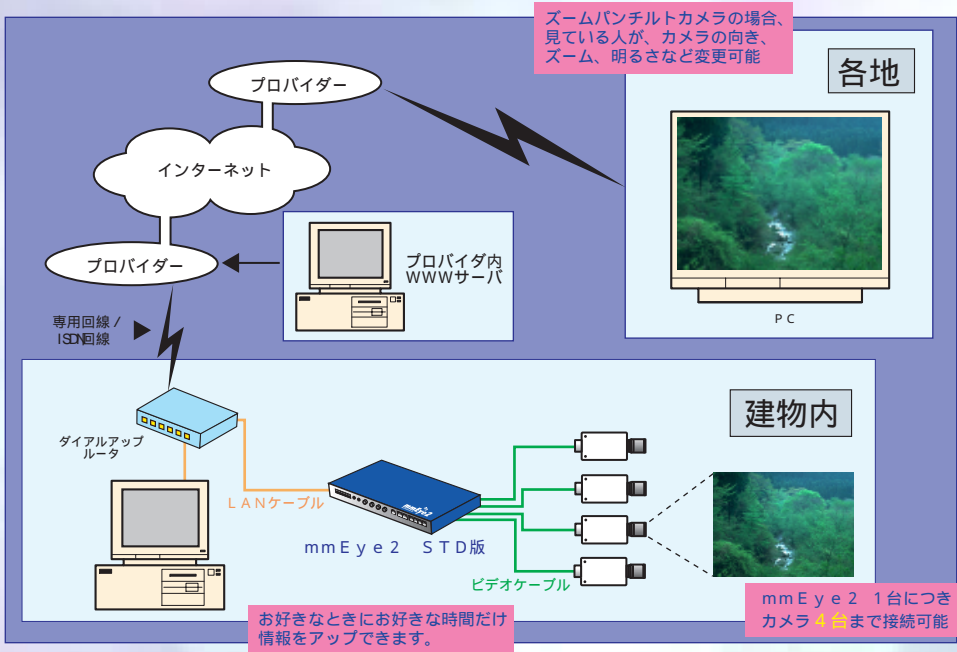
ズームパンチルトカメラの場合、見ている人が、カメラの向き、ズーム、明るさなど変更可能

各地

プロバイダー

インターネット

プロバイダー

プロバイダ内
WWWサーバ

PC

専用回線／
ISDN回線

建物内

ダイアルアップ
ルータ

LANケーブル

mmEye2

mmEye2　STD版

ビデオケーブル

mmEye2　1台につき
カメラ 4 台まで接続可能

お好きなときにお好きな時間だけ
情報をアップできます。